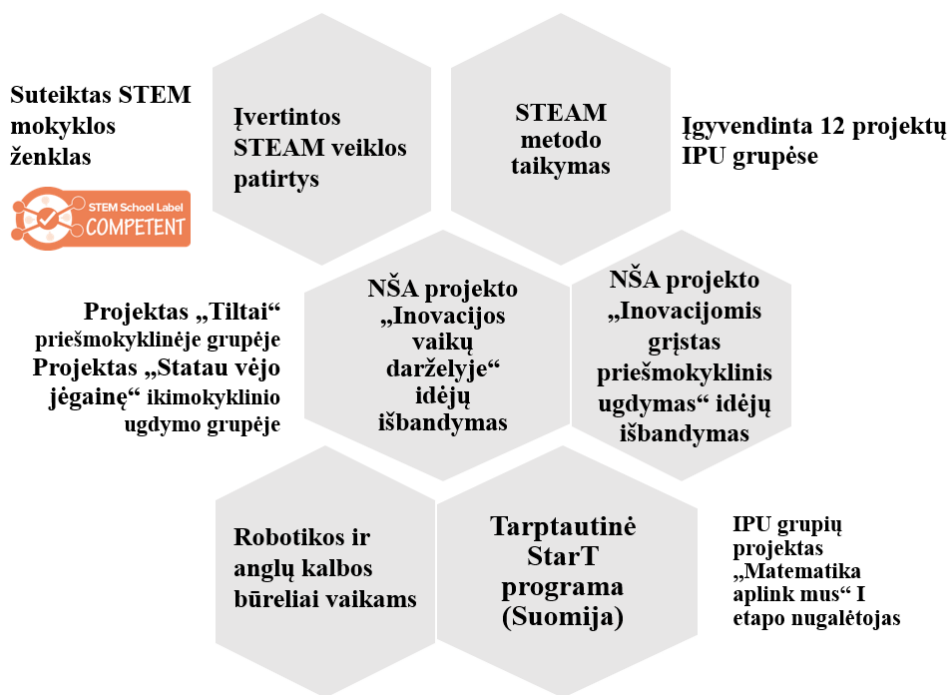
Suteiktas STEM mokyklos ženklas

STEM School Label
COMPETENT

Įvertintos STEAM veiklos patirtys

STEAM metodo taikymas

Įgyvendinta 12 projektų IPU grupėse

Projektas „Tiltai“ priešmokyklinėje grupėje
Projektas „Statau vėjo jėgainę“ ikimokyklinio ugdymo grupėje

NŠA projekto „Inovacijos vaikų darželyje“ idėjų išbandymas

NŠA projekto „Inovacijomis grįstas priešmokyklinis ugdymas“ idėjų išbandymas

Robotikos ir anglų kalbos būreliai vaikams

Tarptautinė StarT programa (Suomija)

IPU grupių projektas „Matematika aplink mus“ I etapo nugalėtojas